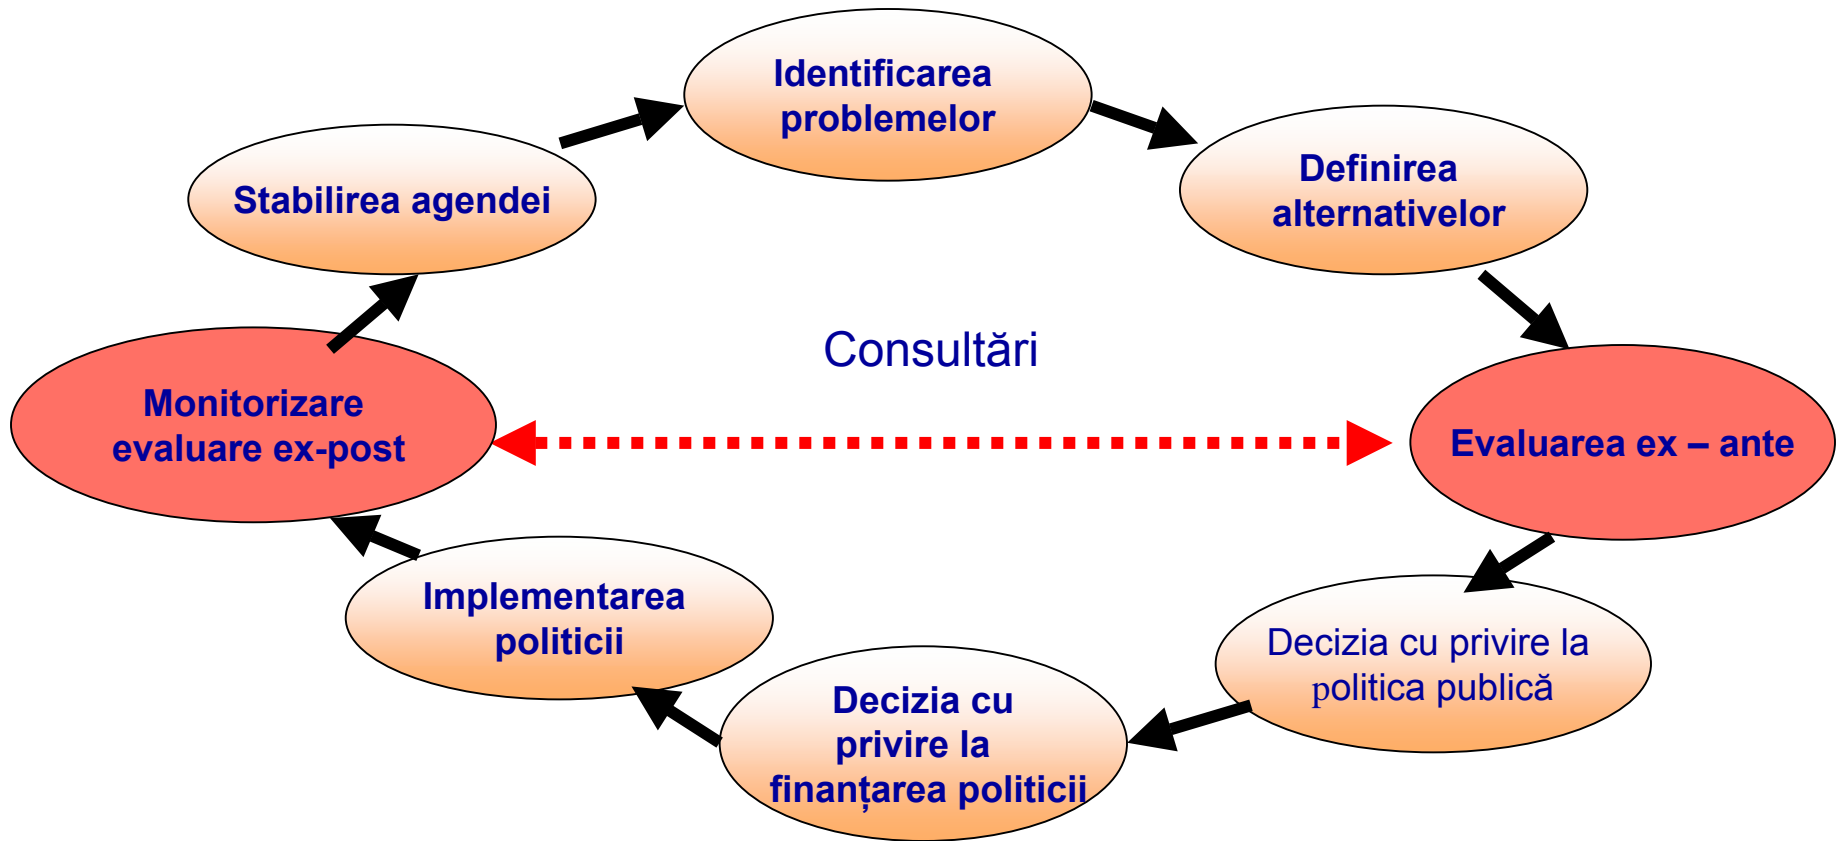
Identificarea problemelor

Definirea alternativelor

Evaluarea ex – ante

Decizia cu privire la politica publică

Decizia cu privire la finanțarea politicii

Implementarea politicii

Monitorizare evaluare ex-post

Stabilirea agendei

Consultări